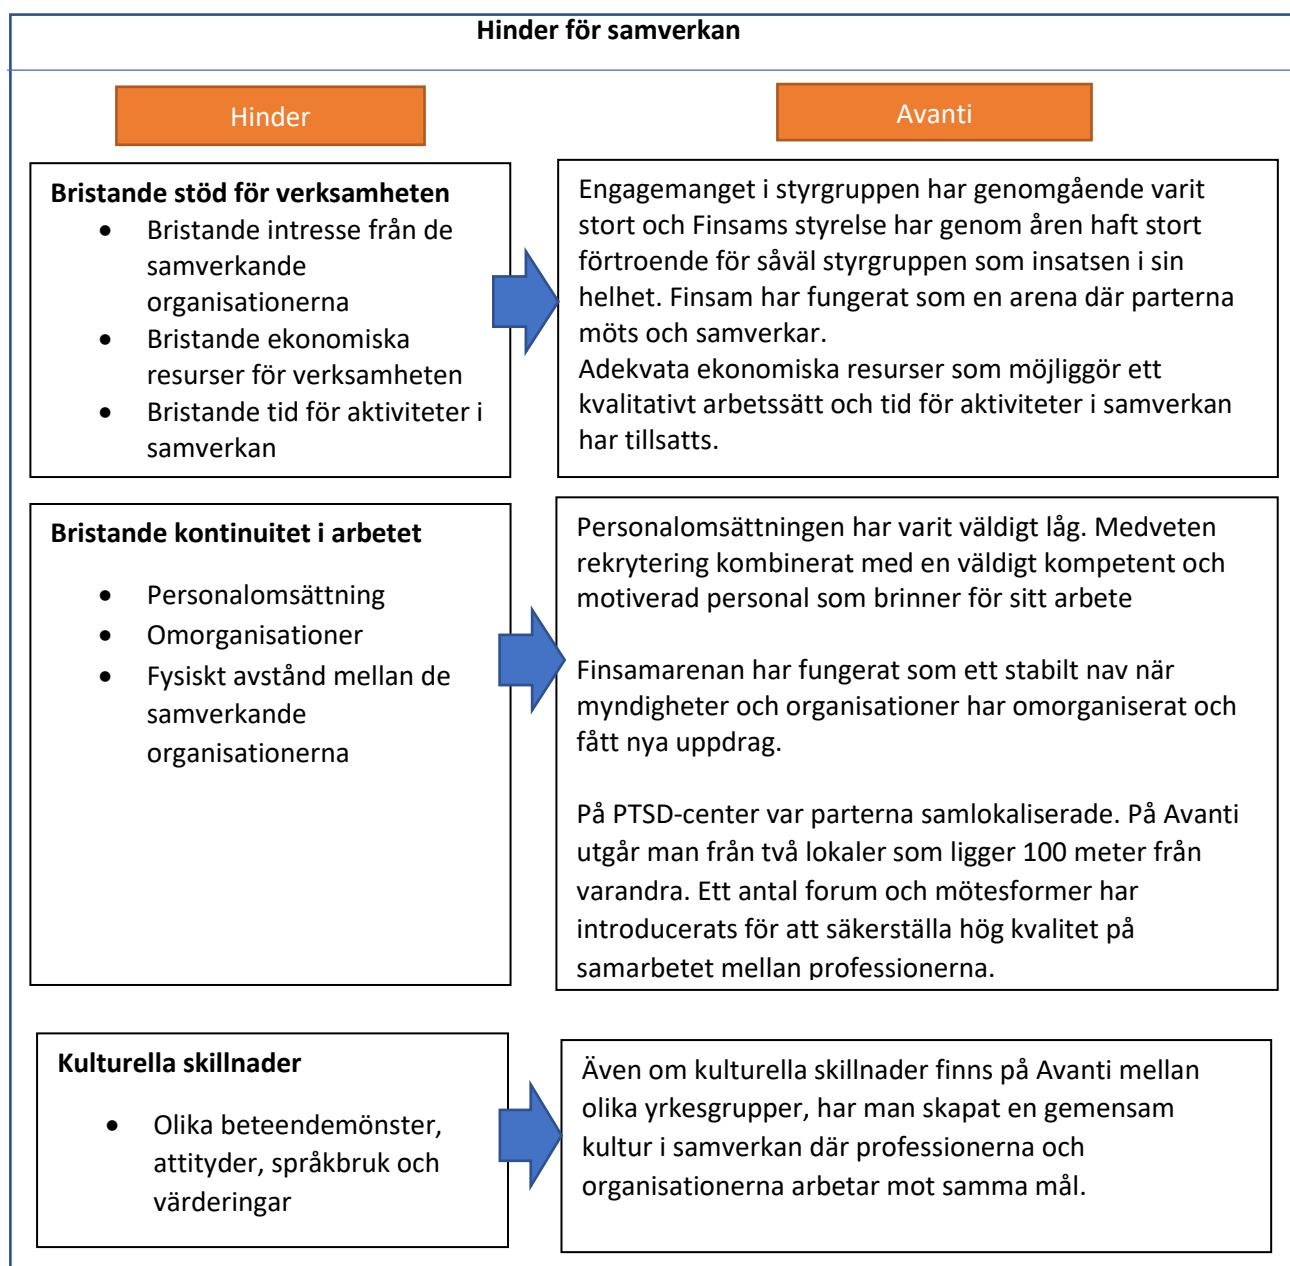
Hinder för samverkan

Hinder

Avanti

Bristande stöd för verksamheten
- Bristande intresse från de samverkande organisationerna
- Bristande ekonomiska resurser för verksamheten
- Bristande tid för aktiviteter i samverkan

Engagemanget i styrgruppen har genomgående varit stort och Finsams styrelse har genom åren haft stort förtroende för såväl styrgruppen som insatsen i sin helhet. Finsam har fungerat som en arena där parterna möts och samverkar.
Adekvata ekonomiska resurser som möjliggör ett kvalitativt arbetssätt och tid för aktiviteter i samverkan har tillsatts.

Bristande kontinuitet i arbetet
- Personalomsättning
- Omorganisationer
- Fysiskt avstånd mellan de samverkande organisationerna

Personalomsättningen har varit väldigt låg. Medveten rekrytering kombinerat med en väldigt kompetent och motiverad personal som brinner för sitt arbete

Finsamarenan har fungerat som ett stabilt nav när myndigheter och organisationer har omorganiserat och fått nya uppdrag.

På PTSD-center var parterna samlokaliserade. På Avanti utgår man från två lokaler som ligger 100 meter från varandra. Ett antal forum och mötesformer har introducerats för att säkerställa hög kvalitet på samarbetet mellan professionerna.

Kulturella skillnader
- Olika beteendemönster, attityder, språkbruk och värderingar

Även om kulturella skillnader finns på Avanti mellan olika yrkesgrupper, har man skapat en gemensam kultur i samverkan där professionerna och organisationerna arbetar mot samma mål.